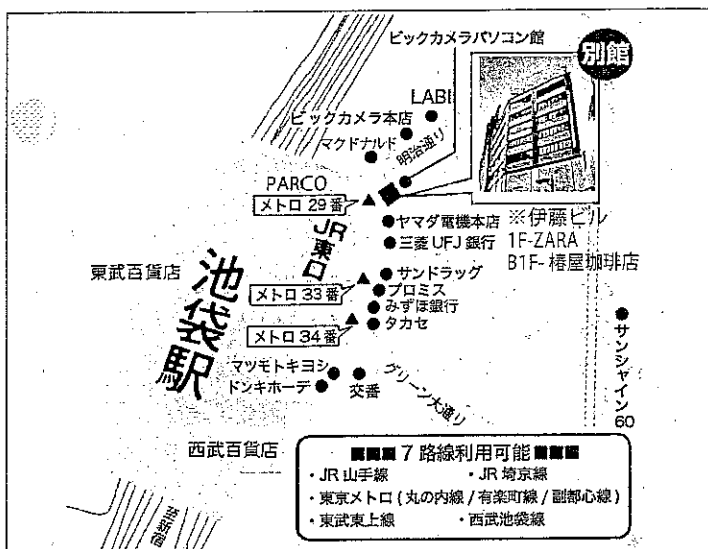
ビックカメラパソコン館

別館

LABI

ビックカメラ本店

マクドナルド

明治通り

PARCO

メトロ 29 番

JR東口

ヤマダ電機本店

三菱 UFJ 銀行

※伊藤ビル
1F-ZARA
B1F-椿屋珈琲店

東武百貨店

池袋駅

サンドラッグ

メトロ 33 番

プロミス

みずほ銀行

メトロ 34 番

タカセ

サンシャイン60

マツモトキヨシ

ドンキホーテ

交番

グリーン大通り

西武百貨店

7 路線利用可能

・JR 山手線　・JR 埼京線
・東京メトロ ( 丸の内線 / 有楽町線 / 副都心線 )
・東武東上線　・西武池袋線